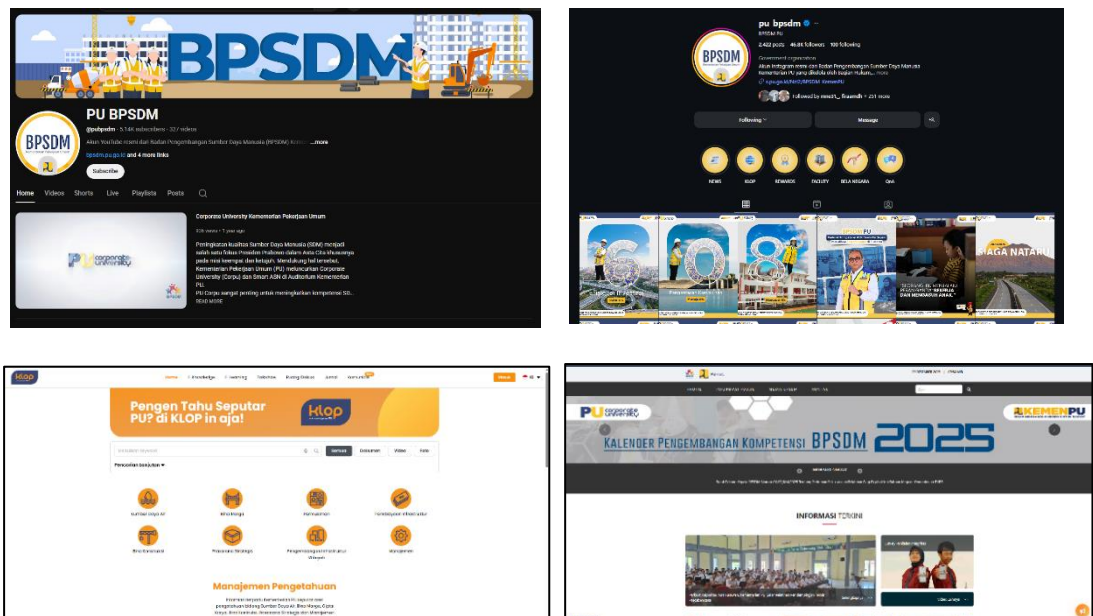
BPSDM

PU BPSDM
@pubpsdm · 5.14K subscribers · 327 videos
Akun YouTube resmi dari Badan Pengembangan Sumber Daya Manusia (BPSDM) ...more
bpsdm.pu.go.id and 4 more links
Subscribe

Home Videos Shorts Live Playlists Posts

Corporate University Kementerian Pekerjaan Umum
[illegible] views · 1 year ago
Peningkatan kualitas Sumber Daya Manusia (SDM) menjadi salah satu fokus Presiden Prabowo dalam Asta Cita khususnya pada misi keempat dan ketujuh. Mendukung hal tersebut, Kementerian Pekerjaan Umum (PU) meluncurkan Corporate University (Corpu) dan Smart ASN di Auditorium Kementerian PU.
PU Corpu sangat penting untuk meningkatkan kompetensi SD...
READ MORE

pu_bpsdm
2.422 posts 46.8K followers 100 following
BPSDM PU
Government organization
Akun Instagram resmi dari Badan Pengembangan Sumber Daya Manusia Kementerian PU yang dikelola oleh Bagian Hukum... more
Followed by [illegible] + 251 more
Following Message
NEWS KLOP REWARDS FACILITY BELA NEGARA QnA
SIAGA NATARU

klop
Home Knowledge E-learning Webinar Ruang Diskusi Jurnal Komunitas
Pengen Tahu Seputar PU? di KLOP in aja!
klop
Semua Dokumen Video Foto
Pencarian lanjutan
Sumber Daya Air Bina Marga Permukiman Perumahan Infrastruktur Bina Konstruksi Prasarana Strategis Pengembangan Infrastruktur Wilayah Manajemen
Manajemen Pengetahuan

PU Corporate University KEMENPU
KALENDER PENGEMBANGAN KOMPETENSI BPSDM 2025
INFORMASI TERKINI